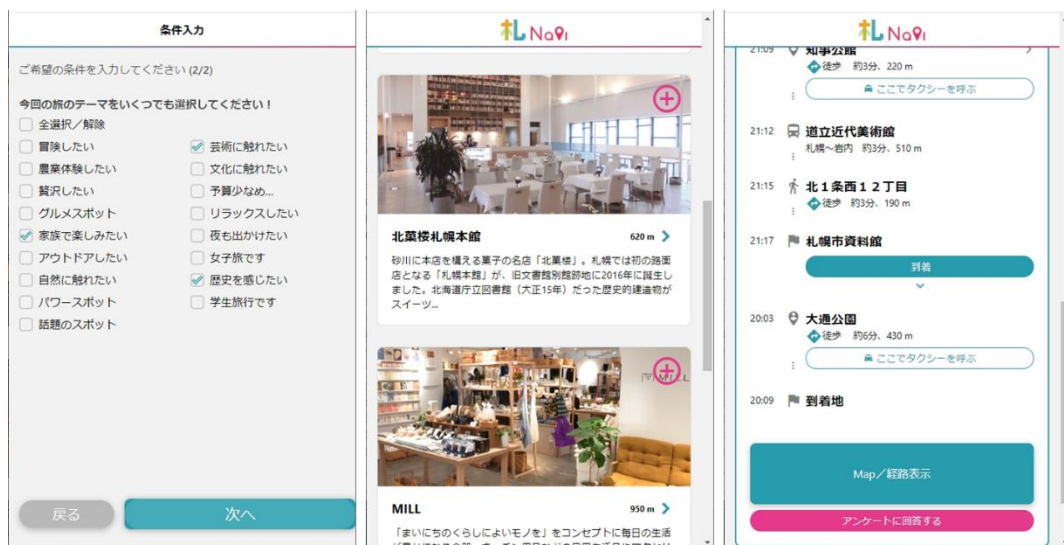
条件入力

ご希望の条件を入力してください (2/2)

今回の旅のテーマをいくつでも選択してください！

全選択／解除

冒険したい
芸術に触れたい
農業体験したい
文化に触れたい
贅沢したい
予算少なめ...
グルメスポット
リラックスしたい
家族で楽しみたい
夜も出かけたい
アウトドアしたい
女子旅です
自然に触れたい
歴史を感じたい
パワースポット
学生旅行です
話題のスポット

戻る

次へ

札Navi

北菓楼札幌本館 620 m

砂川に本店を構える菓子の名店「北菓楼」。札幌では初の路面店となる「札幌本館」が、旧文書館別館跡地に2016年に誕生しました。北海道庁立図書館（大正15年）だった歴史的建造物がスイーツ...

MILL 950 m

「まいにちのくらしによいモノを」をコンセプトに毎日の生活

札Navi

21:09 知事公館
徒歩 約3分、220 m
ここでタクシーを呼ぶ

21:12 道立近代美術館
札幌～岩内 約3分、510 m

21:15 北１条西１２丁目
徒歩 約3分、190 m

21:17 札幌市資料館

到着

20:03 大通公園
徒歩 約6分、430 m
ここでタクシーを呼ぶ

20:09 到着地

Map／経路表示

アンケートに回答する